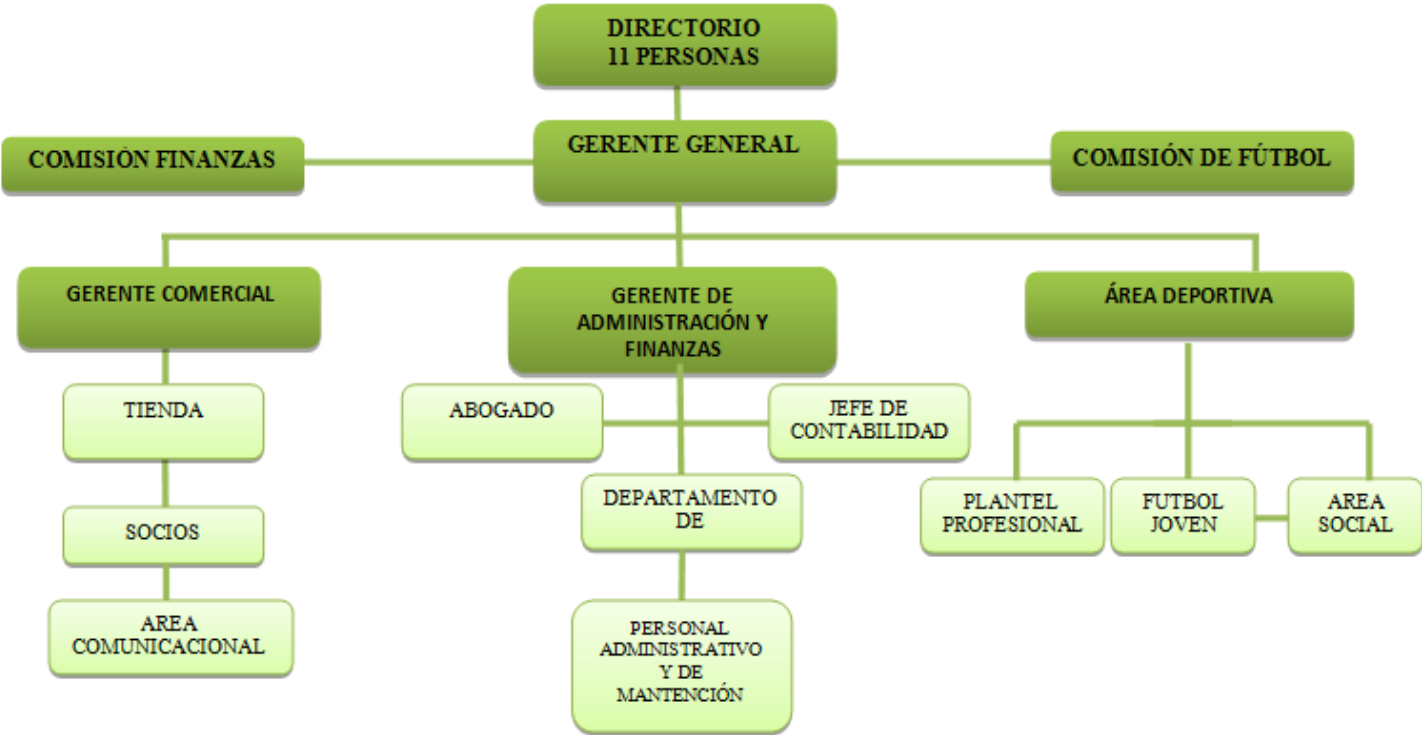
DIRECTORIO
11 PERSONAS

COMISIÓN FINANZAS

GERENTE GENERAL

COMISIÓN DE FÚTBOL

GERENTE COMERCIAL

TIENDA

SOCIOS

AREA COMUNICACIONAL

GERENTE DE ADMINISTRACIÓN Y FINANZAS

ABOGADO

JEFE DE CONTABILIDAD

DEPARTAMENTO DE

PERSONAL ADMINISTRATIVO Y DE MANTENCIÓN

ÁREA DEPORTIVA

PLANTEL PROFESIONAL

FUTBOL JOVEN

AREA SOCIAL